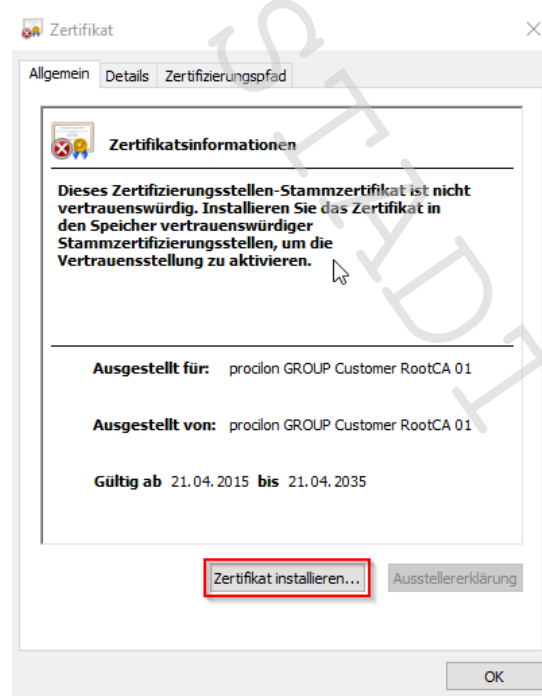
Zertifikat

Allgemein | Details | Zertifizierungspfad

Zertifikatsinformationen

Dieses Zertifizierungsstellen-Stammzertifikat ist nicht vertrauenswürdig. Installieren Sie das Zertifikat in den Speicher vertrauenswürdiger Stammzertifizierungsstellen, um die Vertrauensstellung zu aktivieren.

Ausgestellt für: procilon GROUP Customer RootCA 01

Ausgestellt von: procilon GROUP Customer RootCA 01

Gültig ab 21.04.2015 bis 21.04.2035

Zertifikat installieren...

Ausstellererklärung

OK

STADT